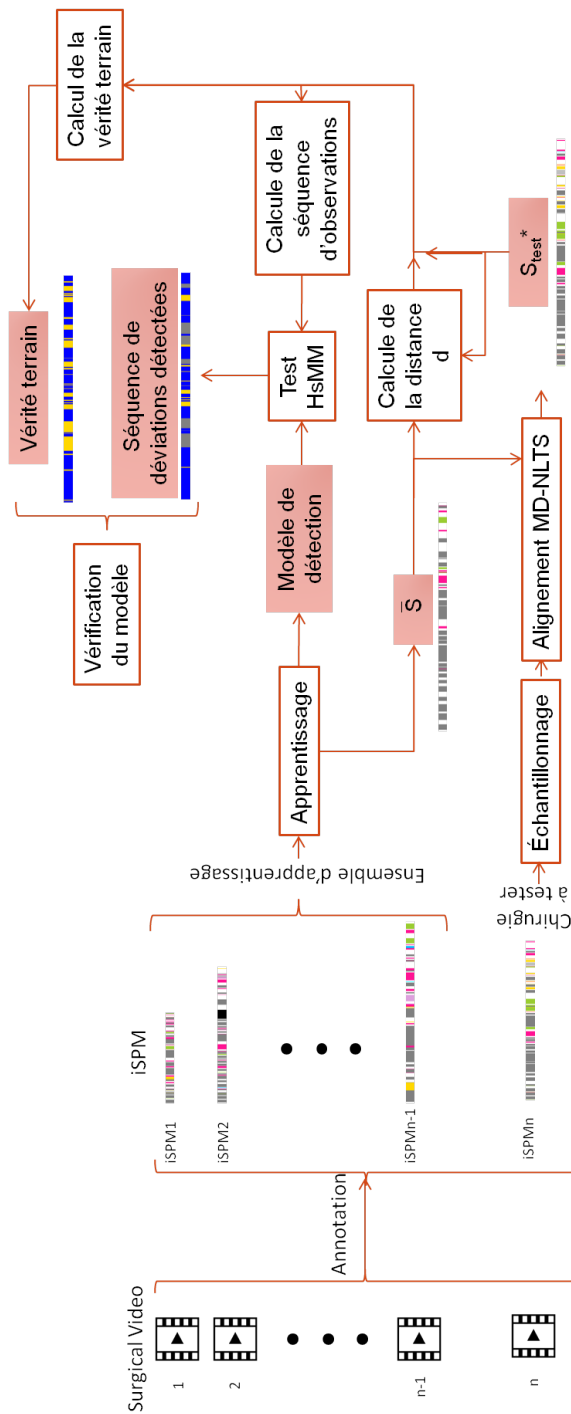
Surgical Video

1

2

n-1

n

Annotation

iSPM

iSPM1

iSPM2

iSPMn-1

iSPMn

Ensemble d'apprentissage

Chirugie à tester

Apprentissage

Échantillonnage

Modèle de détection

$\bar{S}$

Alignement MD-NLTS

Test HsMM

Calcule de la distance d

$S_{test}^{*}$

Calcule de la séquence d'observations

Calcul de la vérité terrain

Vérité terrain

Séquence de déviations détectées

Vérification du modèle